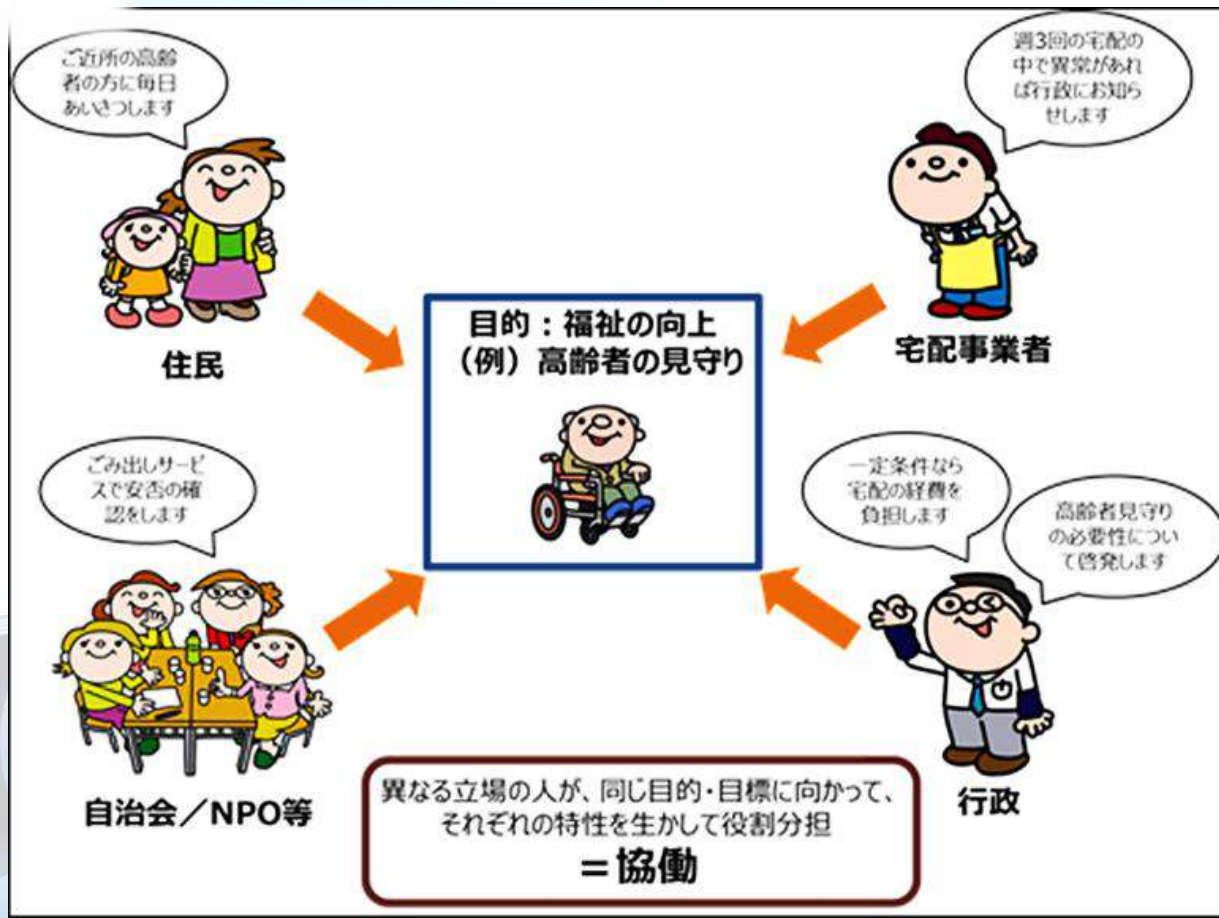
ご近所の高齢者の方に毎日あいさつします

住民

週3回の宅配の中で異常があれば行政にお知らせします

宅配事業者

目的：福祉の向上
（例）高齢者の見守り

ごみ出しサービスで安否の確認をします

自治会／NPO等

一定条件なら宅配の経費を負担します

高齢者見守りの必要性について啓発します

行政

異なる立場の人が、同じ目的・目標に向かって、それぞれの特性を生かして役割分担
＝協働